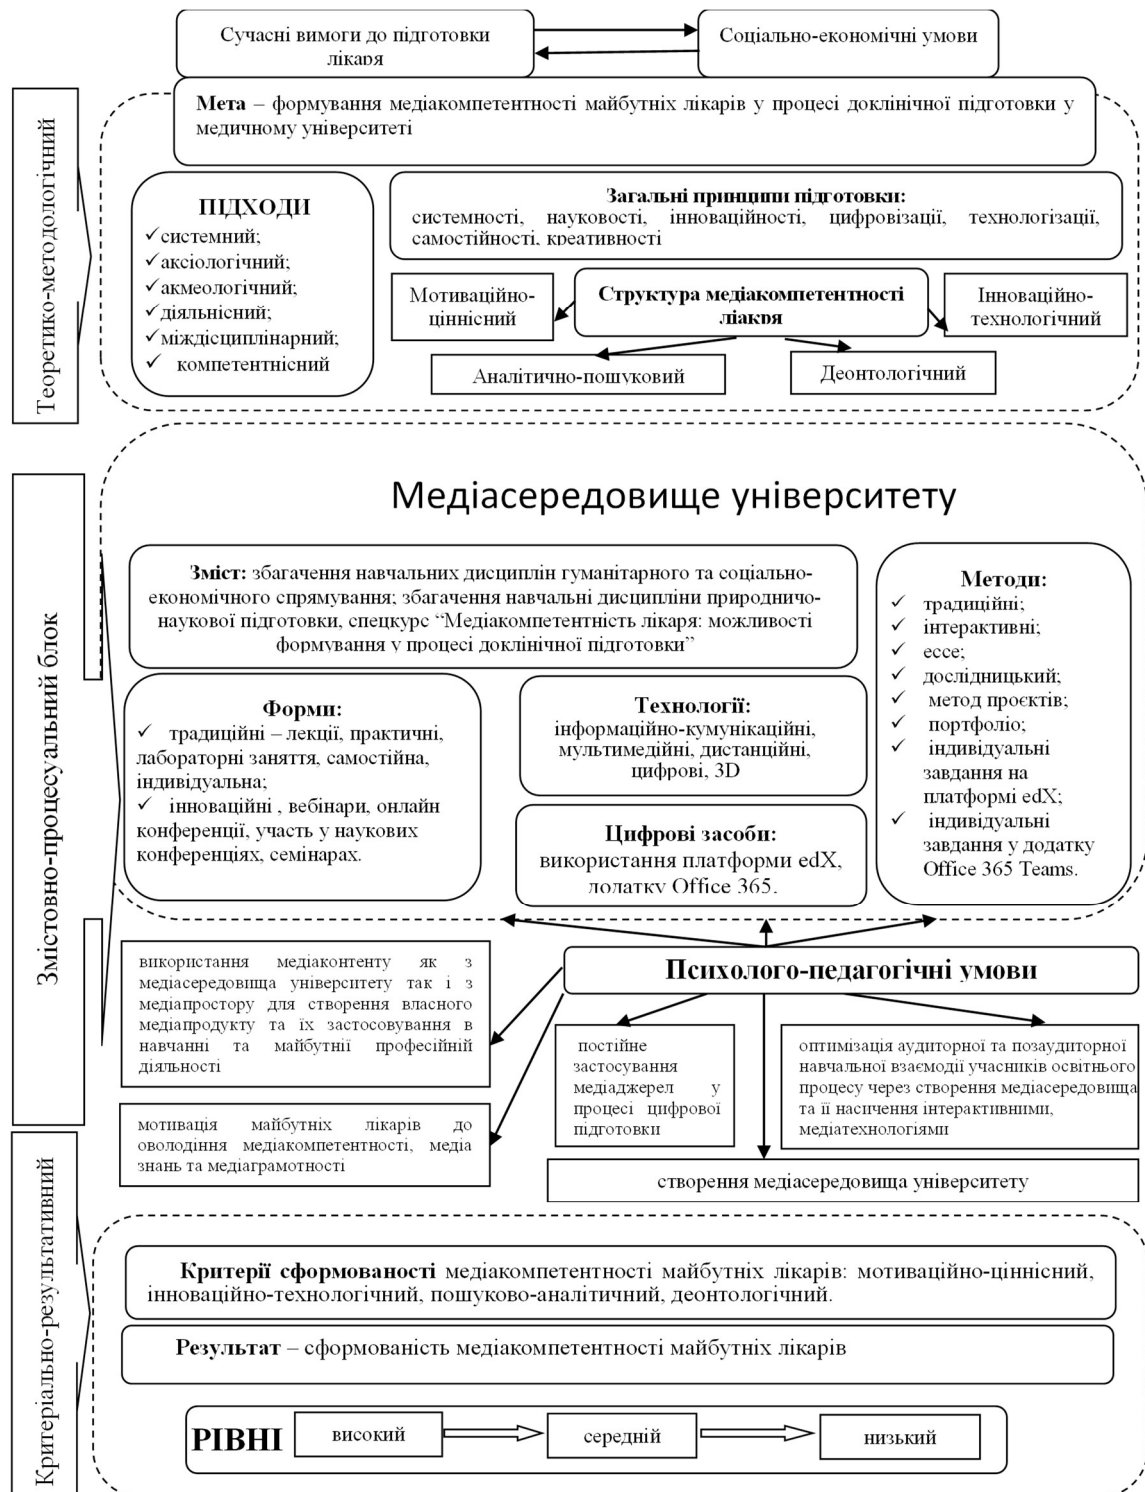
Сучасні вимоги до підготовки лікаря

Соціально-економічні умови

Теоретико-методологічний

Мета – формування медіакомпетентності майбутніх лікарів у процесі доклінічної підготовки у медичному університеті

ПІДХОДИ
✓системний;
✓аксіологічний;
✓акмеологічний;
✓діяльнісний;
✓міждисциплінарний;
✓ компетентнісний

Загальні принципи підготовки:
системності, науковості, інноваційності, цифровізації, технологізації, самостійності, креативності

Мотиваційно-ціннісний

Структура медіакомпетентності лікаря

Інноваційно-технологічний

Аналітично-пошуковий

Деонтологічний

Змістовно-процесуальний блок

Медіасередовище університету

Зміст: збагачення навчальних дисциплін гуманітарного та соціально-економічного спрямування; збагачення навчальні дисципліни природничо-наукової підготовки, спецкурс "Медіакомпетентність лікаря: можливості формування у процесі доклінічної підготовки"

Методи:
✓ традиційні;
✓ інтерактивні;
✓ есе;
✓ дослідницький;
✓ метод проєктів;
✓ портфоліо;
✓ індивідуальні завдання на платформі edX;
✓ індивідуальні завдання у додатку Office 365 Teams.

Форми:
✓ традиційні – лекції, практичні, лабораторні заняття, самостійна, індивідуальна;
✓ інноваційні , вебінари, онлайн конференції, участь у наукових конференціях, семінарах.

Технології:
інформаційно-кумунікаційні, мультимедійні, дистанційні, цифрові, 3D

Цифрові засоби:
використання платформи edX, долатку Office 365.

використання медіаконтенту як з медіасередовища університету так і з медіапростору для створення власного медіапродукту та їх застосовування в навчанні та майбутній професійній діяльності

Психолого-педагогічні умови

постійне застосування медіаджерел у процесі цифрової підготовки

оптимізація аудиторної та позааудиторної навчальної взаємодії учасників освітнього процесу через створення медіасередовища та її насичення інтерактивними, медіатехнологіями

мотивація майбутніх лікарів до оволодіння медіакомпетентності, медіа знань та медіаграмотності

створення медіасередовища університету

Критеріально-результативний

Критерії сформованості медіакомпетентності майбутніх лікарів: мотиваційно-ціннісний, інноваційно-технологічний, пошуково-аналітичний, деонтологічний.

Результат – сформованість медіакомпетентності майбутніх лікарів

РІВНІ високий середній низький